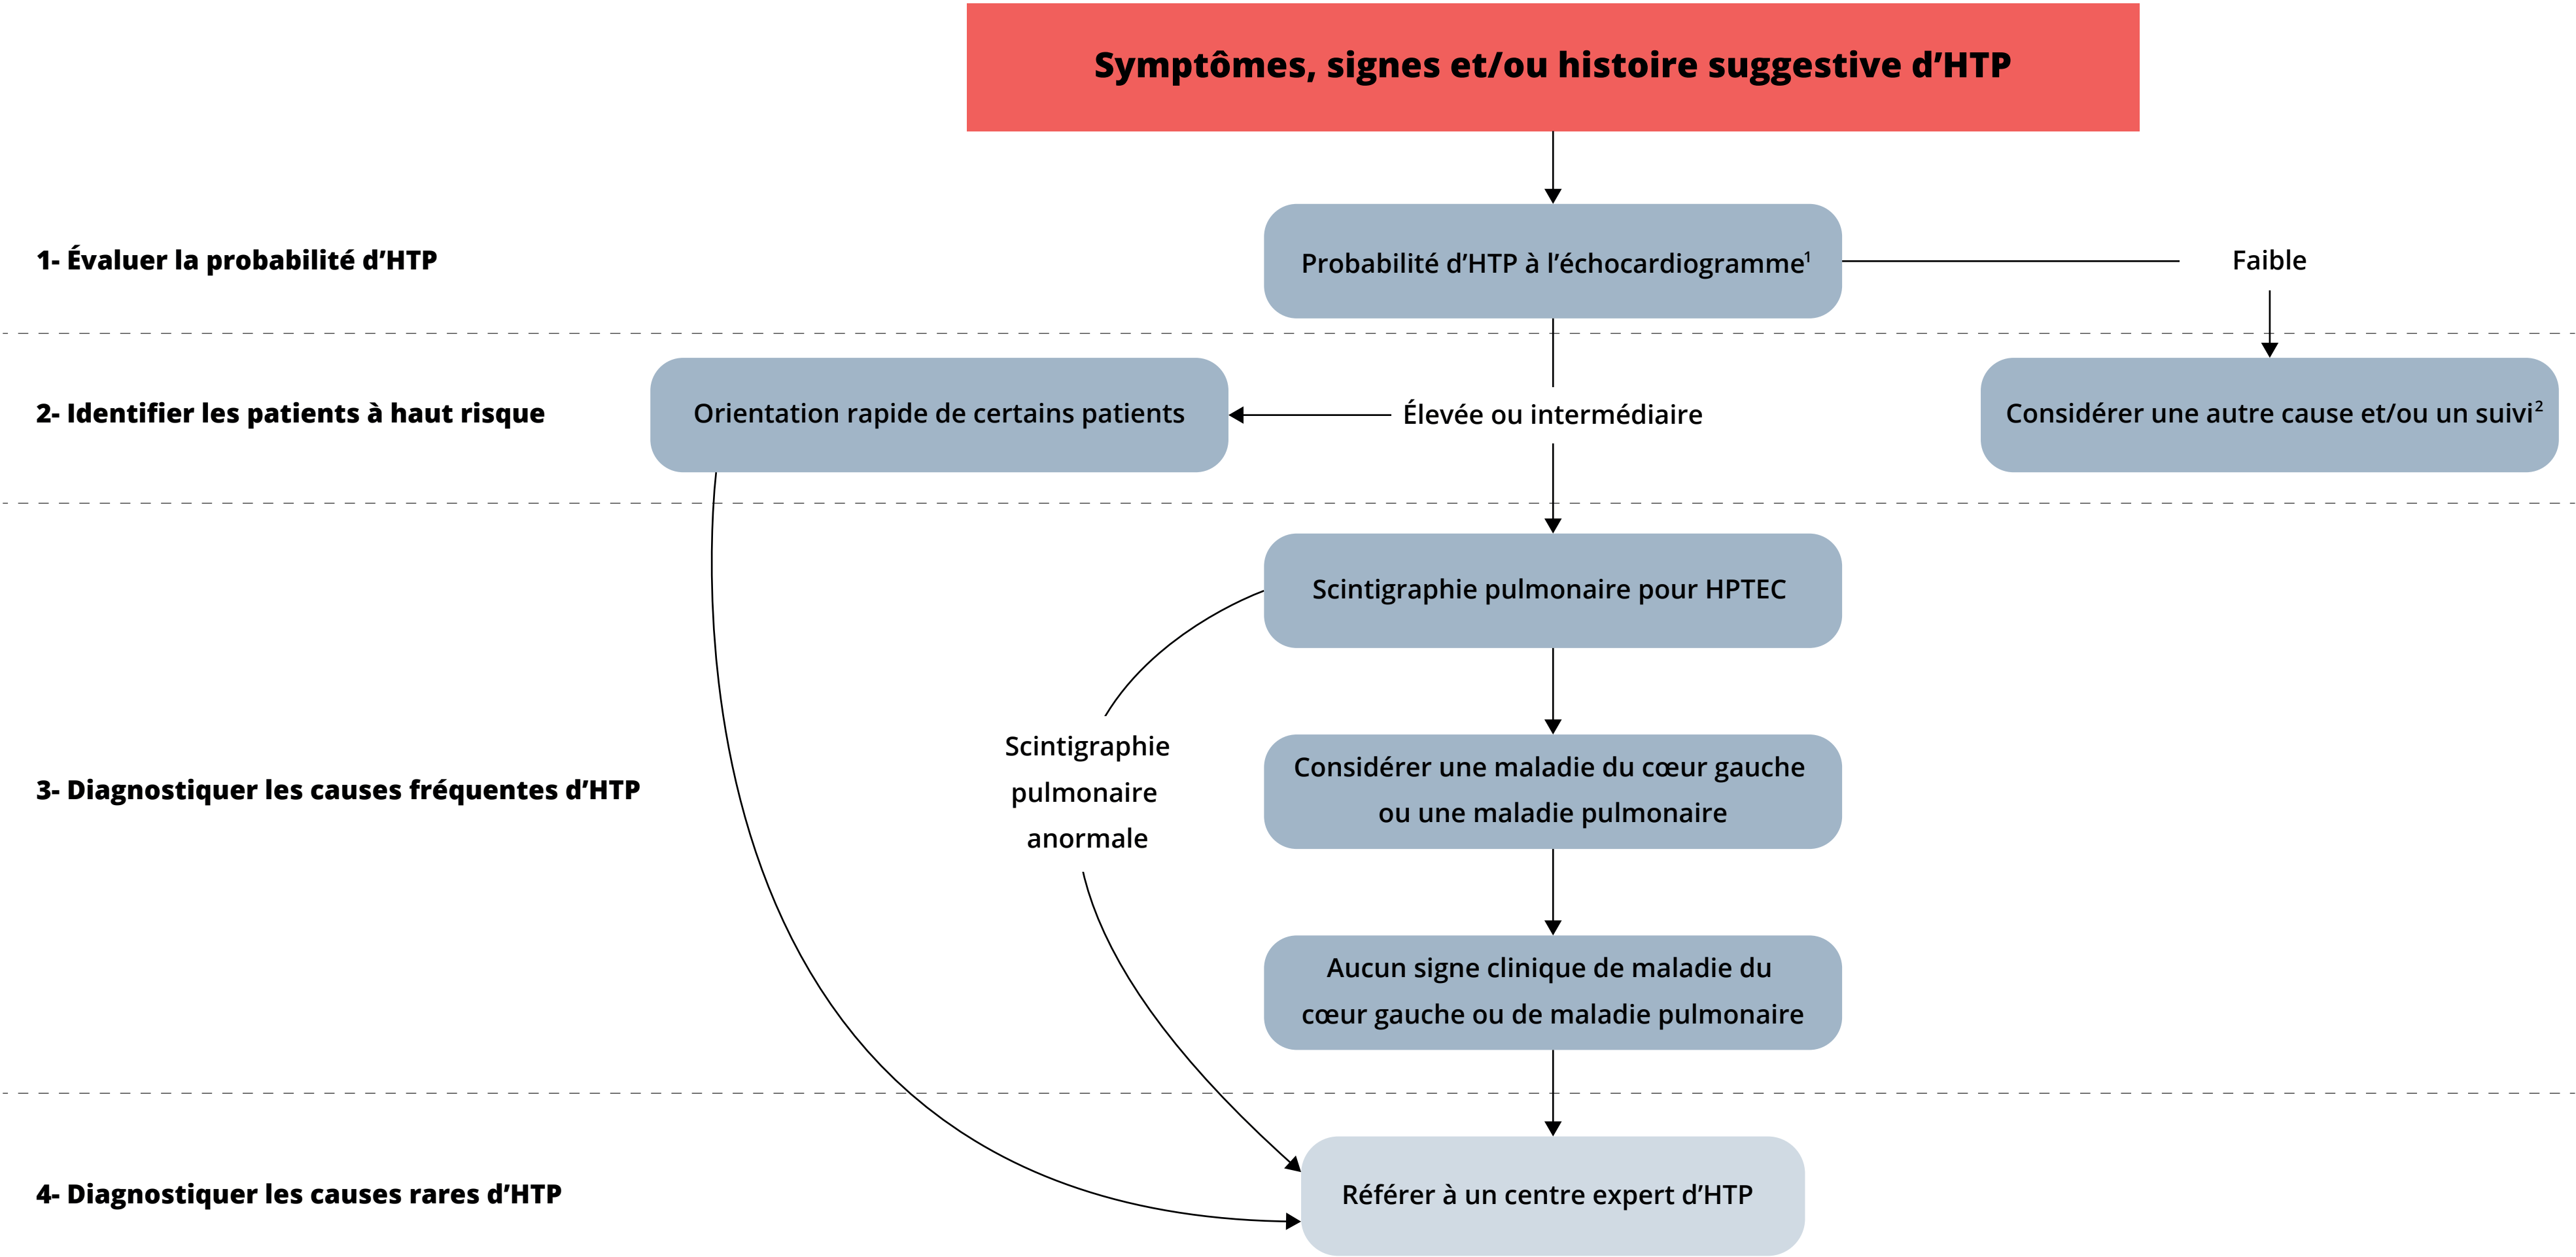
Symptômes, signes et/ou histoire suggestive d'HTP

1- Évaluer la probabilité d'HTP

Probabilité d'HTP à l'échocardiogramme$^1$

Faible

2- Identifier les patients à haut risque

Orientation rapide de certains patients

Élevée ou intermédiaire

Considérer une autre cause et/ou un suivi$^2$

3- Diagnostiquer les causes fréquentes d'HTP

Scintigraphie pulmonaire pour HPTEC

Scintigraphie pulmonaire anormale

Considérer une maladie du cœur gauche ou une maladie pulmonaire

Aucun signe clinique de maladie du cœur gauche ou de maladie pulmonaire

4- Diagnostiquer les causes rares d'HTP

Référer à un centre expert d'HTP